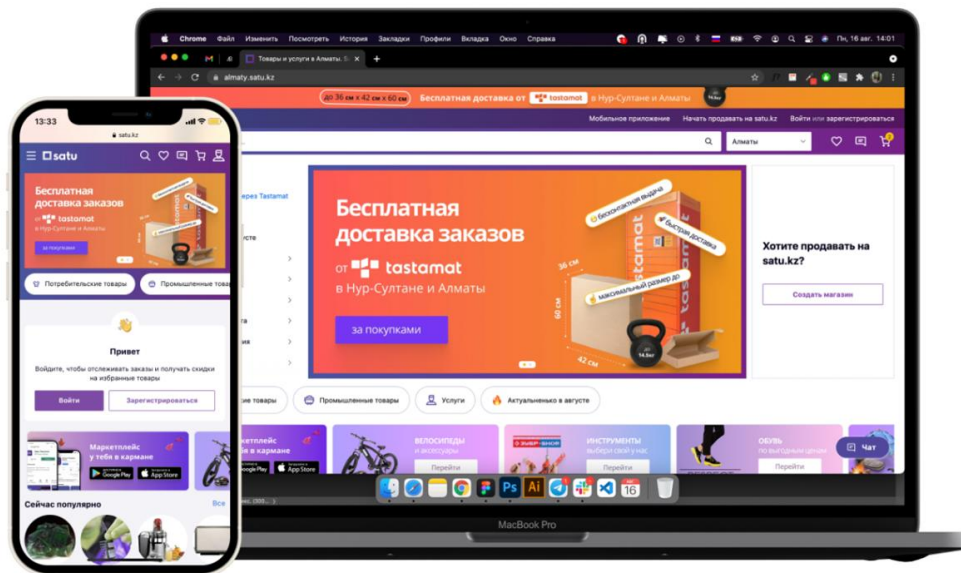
Chrome Файл Изменить Посмотреть История Закладки Профили Вкладка Окно Справка

Пн, 16 авг. 14:01

Товары и услуги в Алматы. Б

almaty.satu.kz

до 36 см х 42 см х 60 см Бесплатная доставка от tastamat в Нур-Султане и Алматы

Мобильное приложение Начать продавать на satu.kz Войти или зарегистрироваться

Алматы

Бесплатная доставка заказов

от tastamat

в Нур-Султане и Алматы

за покупками

бесконтактная выдача

быстрая доставка

максимальный размер до

36 см 60 см 42 см

14,5кг

Хотите продавать на satu.kz?

Создать магазин

Потребительские товары Промышленные товары Услуги Актуальненько в августе

Маркетплейс у тебя в кармане

Google Play App Store

ВЕЛОСИПЕДЫ и аксессуары

Перейти

ИНСТРУМЕНТЫ выбери свой у нас

Перейти

ОБУВЬ по выгодным ценам

Перейти

Чат

MacBook Pro

13:33

satu.kz

satu

Бесплатная доставка заказов

от tastamat

в Нур-Султане и Алматы

за покупками

Потребительские товары

Промышленные товары

Привет

Войдите, чтобы отслеживать заказы и получать скидки на избранные товары

Войти

Зарегистрироваться

Маркетплейс у тебя в кармане

Google Play App Store

Сейчас популярно

Все